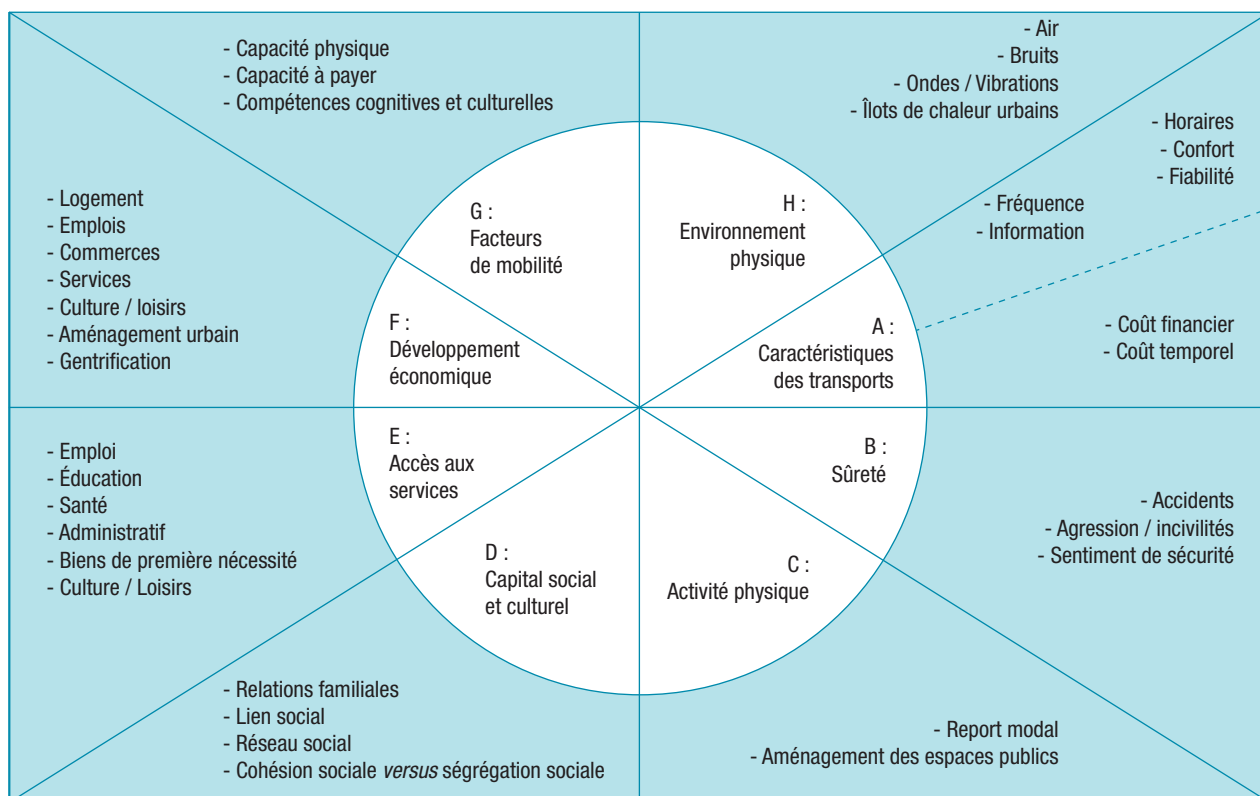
- Capacité physique
- Capacité à payer
- Compétences cognitives et culturelles

- Air
- Bruits
- Ondes / Vibrations
- Îlots de chaleur urbains

- Horaires
- Confort
- Fiabilité

- Fréquence
- Information

- Logement
- Emplois
- Commerces
- Services
- Culture / loisirs
- Aménagement urbain
- Gentrification

G : Facteurs de mobilité

H : Environnement physique

F : Développement économique

A : Caractéristiques des transports

- Coût financier
- Coût temporel

E : Accès aux services

B : Sûreté

- Emploi
- Éducation
- Santé
- Administratif
- Biens de première nécessité
- Culture / Loisirs

D : Capital social et culturel

C : Activité physique

- Accidents
- Agression / incivilités
- Sentiment de sécurité

- Relations familiales
- Lien social
- Réseau social
- Cohésion sociale *versus* ségrégation sociale

- Report modal
- Aménagement des espaces publics